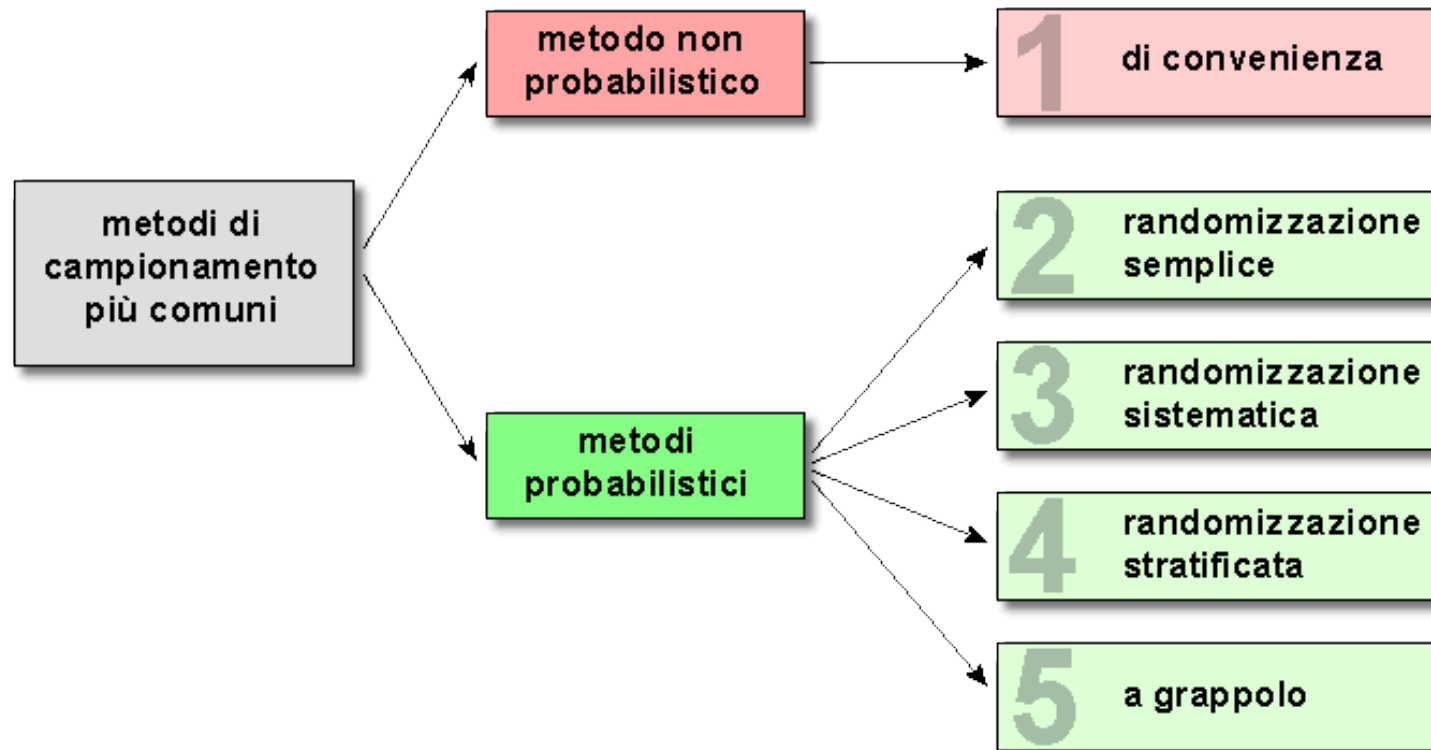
metodi di campionamento più comuni

metodo non probabilistico

1 di convenienza

metodi probabilistici

2 randomizzazione semplice

3 randomizzazione sistematica

4 randomizzazione stratificata

5 a grappolo